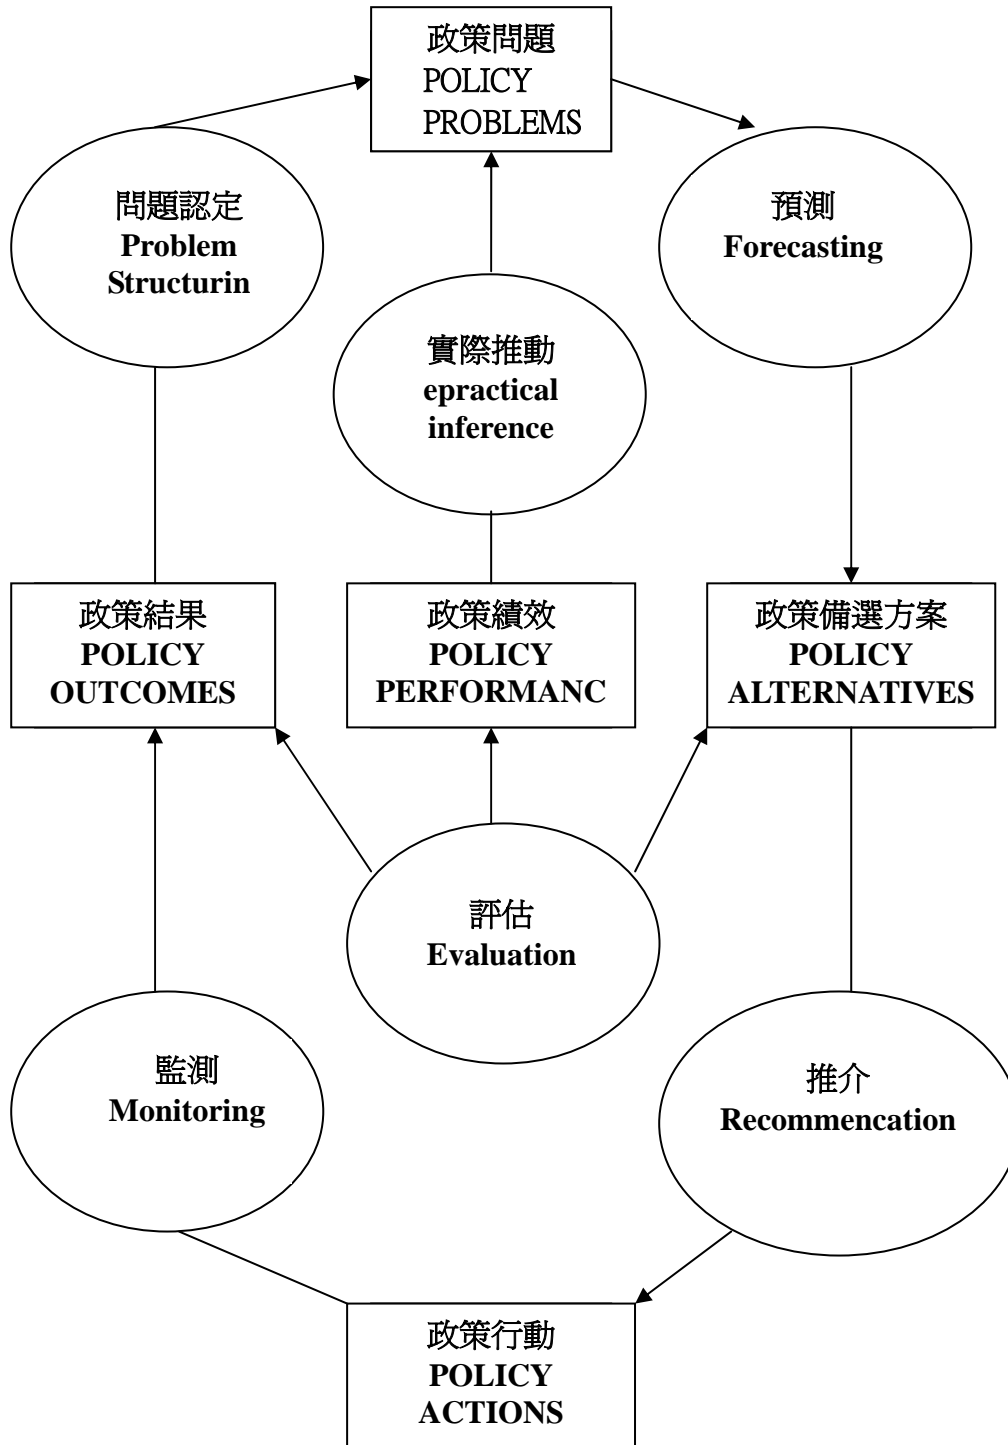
政策問題
POLICY
PROBLEMS

問題認定
Problem
Structurin

預測
Forecasting

實際推動
epractical
inference

政策結果
POLICY
OUTCOMES

政策績效
POLICY
PERFORMANC

政策備選方案
POLICY
ALTERNATIVES

評估
Evaluation

監測
Monitoring

推介
Recommencation

政策行動
POLICY
ACTIONS